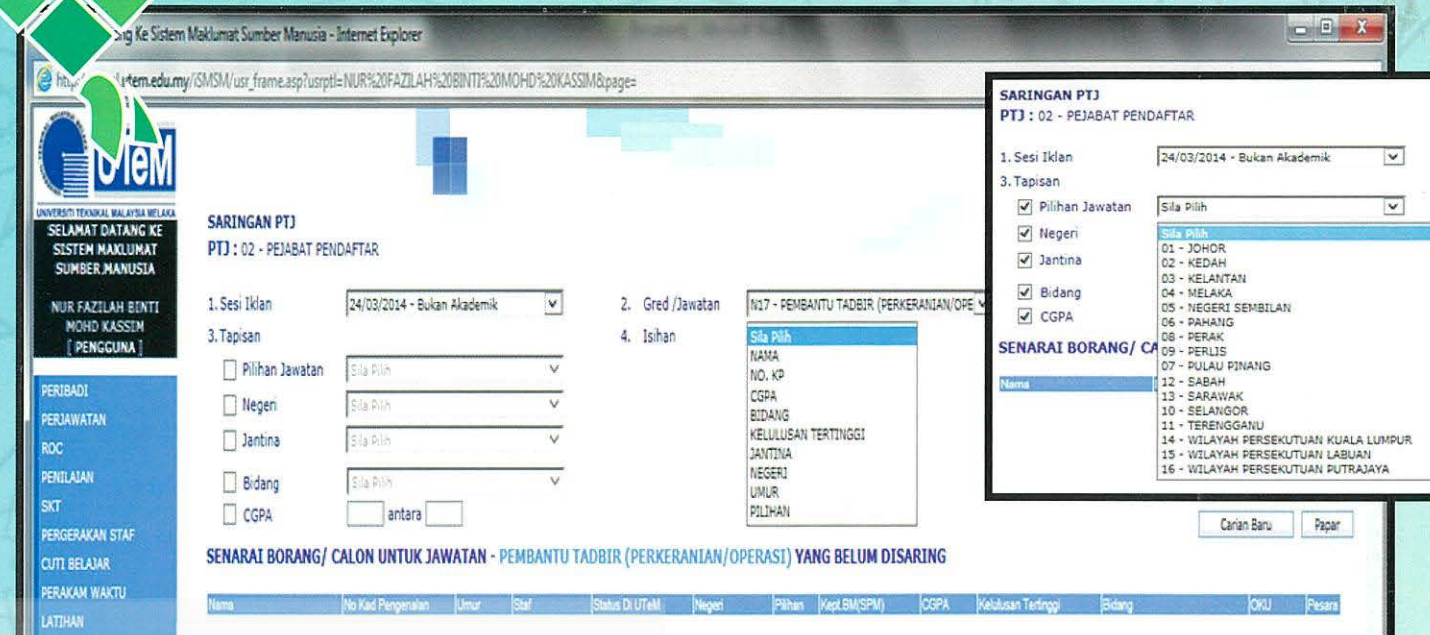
Sig Ke Sistem Maklumat Sumber Manusia - Internet Explorer

http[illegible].utem.edu.my/iSMSM/usr_frame.asp?usrptl=NUR%20FAZILAH%20BINTI%20MOHD%20KASSIM&page=

UTeM
UNIVERSITI TEKNIKAL MALAYSIA MELAKA

SELAMAT DATANG KE SISTEM MAKLUMAT SUMBER MANUSIA

NUR FAZILAH BINTI MOHD KASSIM
[ PENGGUNA ]

PERIBADI
PERJAWATAN
ROC
PENILAIAN
SKT
PERGERAKAN STAF
CUTI BELAJAR
PERAKAM WAKTU
LATIHAN

SARINGAN PTJ
PTJ : 02 - PEJABAT PENDAFTAR

1. Sesi Iklan 24/03/2014 - Bukan Akademik
2. Gred /Jawatan N17 - PEMBANTU TADBIR (PERKERANIAN/OPE
3. Tapisan
4. Isihan

Pilihan Jawatan Sila Pilih
Negeri Sila Pilih
Jantina Sila Pilih
Bidang Sila Pilih
CGPA antara

Sila Pilih
NAMA
NO. KP
CGPA
BIDANG
KELULUSAN TERTINGGI
JANTINA
NEGERI
UMUR
PILIHAN

Carian Baru Papar

SENARAI BORANG/ CALON UNTUK JAWATAN - PEMBANTU TADBIR (PERKERANIAN/OPERASI) YANG BELUM DISARING

| Nama | No Kad Pengenalan | Umur | Staf | Status Di UTeM | Negeri | Pilihan | Kept.BM(SPM) | CGPA | Kelulusan Tertinggi | Bidang | OKU | Pesara |
|---|---|---|---|---|---|---|---|---|---|---|---|---|

SARINGAN PTJ
PTJ : 02 - PEJABAT PENDAFTAR

1. Sesi Iklan 24/03/2014 - Bukan Akademik
3. Tapisan
Pilihan Jawatan Sila Pilih
Negeri
Jantina
Bidang
CGPA

Sila Pilih
01 - JOHOR
02 - KEDAH
03 - KELANTAN
04 - MELAKA
05 - NEGERI SEMBILAN
06 - PAHANG
08 - PERAK
09 - PERLIS
07 - PULAU PINANG
12 - SABAH
13 - SARAWAK
10 - SELANGOR
11 - TERENGGANU
14 - WILAYAH PERSEKUTUAN KUALA LUMPUR
15 - WILAYAH PERSEKUTUAN LABUAN
16 - WILAYAH PERSEKUTUAN PUTRAJAYA

SENARAI BORANG/ CA

Nama